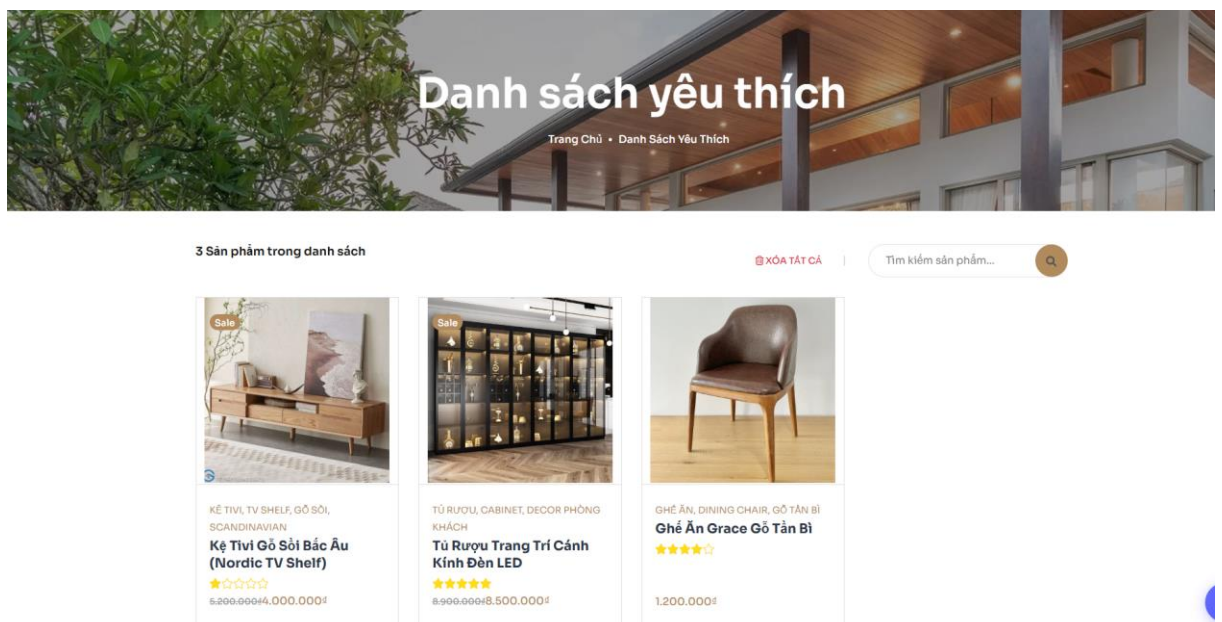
Danh sách yêu thích

Trang Chủ • Danh Sách Yêu Thích

3 Sản phẩm trong danh sách

XÓA TẤT CẢ

Tìm kiếm sản phẩm...

Sale

KỆ TIVI, TV SHELF, GỖ SỒI, SCANDINAVIAN

Kệ Tivi Gỗ Sồi Bắc Âu (Nordic TV Shelf)

~~5.200.000đ~~4.000.000đ

Sale

TỦ RƯỢU, CABINET, DECOR PHÒNG KHÁCH

Tủ Rượu Trang Trí Cánh Kính Đèn LED

~~8.900.000đ~~8.500.000đ

GHẾ ĂN, DINING CHAIR, GỖ TẦN BÌ

Ghế Ăn Grace Gỗ Tần Bì

1.200.000đ